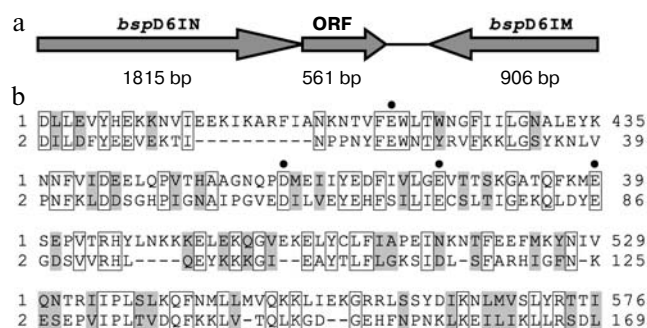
a

bspD6IN

ORF

bspD6IM

1815 bp

561 bp

906 bp

b

1 DLLEVYHEKKNVIEEKIKARFIANKNTVFEWLTWNGFIILGNALEYK 435
2 DILDFYEEVEKTI----------NPPNYFEWNTYRVFKKLGSYKNLV 39

1 NNFVIDEELQPVTHAAGNQPDMEIIYEDFIVLGEVTTSKGATQFKME 39
2 PNFKLDDSGHPIGNAIPGVEDILVEYEHFSILIECSLTIGEKQLDYE 86

1 SEPVTRHYLNKKKELEKQGVEKELYCLFIAPEINKNTFEEFMKYNIV 529
2 GDSVVRHL----QEYKKKGI--EAYTLFLGKSIDL-SFARHIGFN-K 125

1 QNTRIIPLSLKQFNMLLMVQKKLIEKGRRLSSYDIKNLMVSLYRTTI 576
2 ESEPVIPLTVDQFKKLV-TQLKGD--GEHFNPNKLKEILIKILRSDL 169